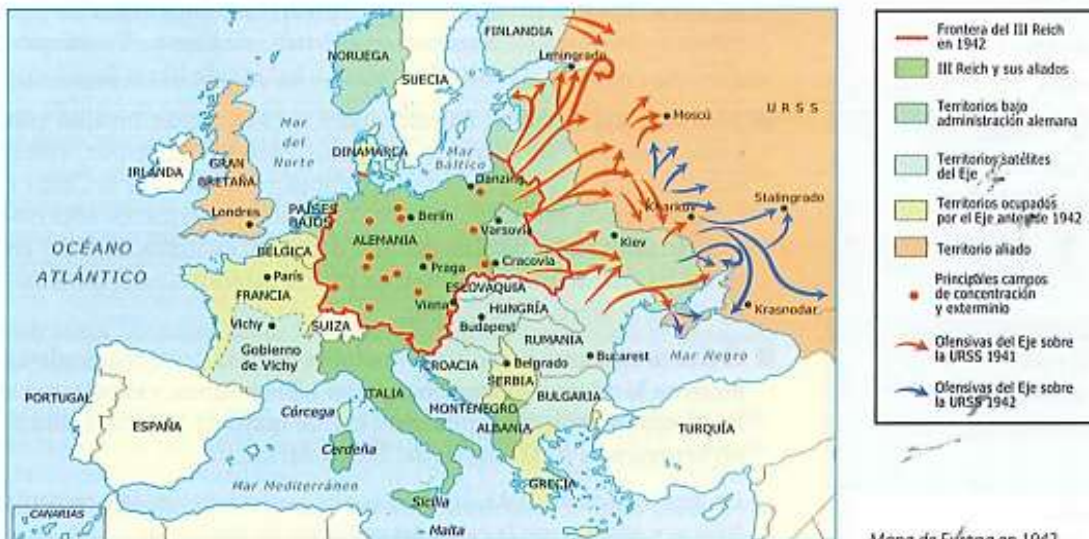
FINLANDIA
NORUEGA
SUECIA
Leningrado
Mar del Norte
Moscú
URSS
IRLANDA
GRAN BRETAÑA
DINAMARCA
Mar Báltico
Danzing
Londres
PAÍSES BAJOS
Berlín
Varsovia
Stalingrado
Járkov
OCÉANO ATLÁNTICO
BÉLGICA
ALEMANIA
Kiev
París
Praga
Cracovia
FRANCIA
ESLOVAQUIA
Viena
HUNGRÍA
Krasnodar
Vichy
SUIZA
Budapest
Gobierno de Vichy
RUMANIA
Bucarest
Mar Negro
CROACIA
Belgrado
SERBIA
PORTUGAL
ITALIA
BULGARIA
ESPAÑA
Córcega
MONTENEGRO
ALBANIA
TURQUÍA
Cerdeña
Mar Mediterráneo
GRECIA
CANARIAS
Sicilia
Malta

Frontera del III Reich en 1942
III Reich y sus aliados
Territorios bajo administración alemana
Territorios satélites del Eje
Territorios ocupados por el Eje antes de 1942
Territorio aliado
Principales campos de concentración y exterminio
Ofensivas del Eje sobre la URSS 1941
Ofensivas del Eje sobre la URSS 1942

Mapa de Europa en 1942